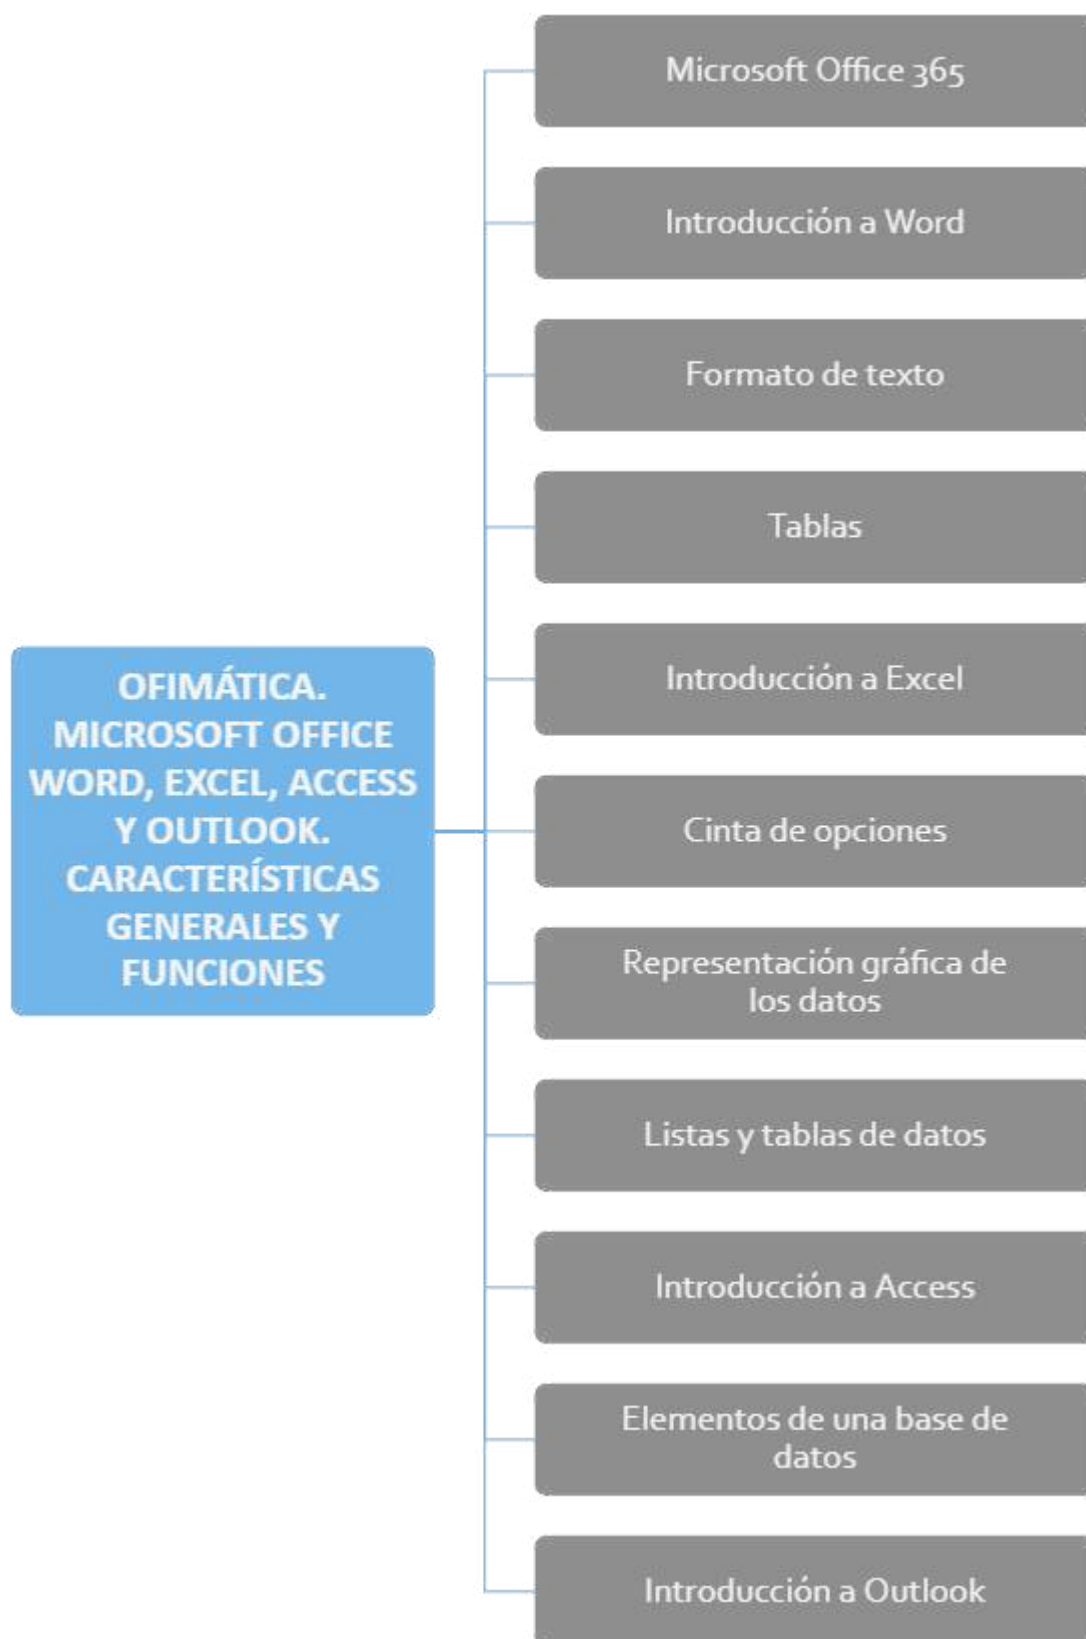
OFIMÁTICA. MICROSOFT OFFICE WORD, EXCEL, ACCESS Y OUTLOOK. CARACTERÍSTICAS GENERALES Y FUNCIONES

Microsoft Office 365

Introducción a Word

Formato de texto

Tablas

Introducción a Excel

Cinta de opciones

Representación gráfica de los datos

Listas y tablas de datos

Introducción a Access

Elementos de una base de datos

Introducción a Outlook